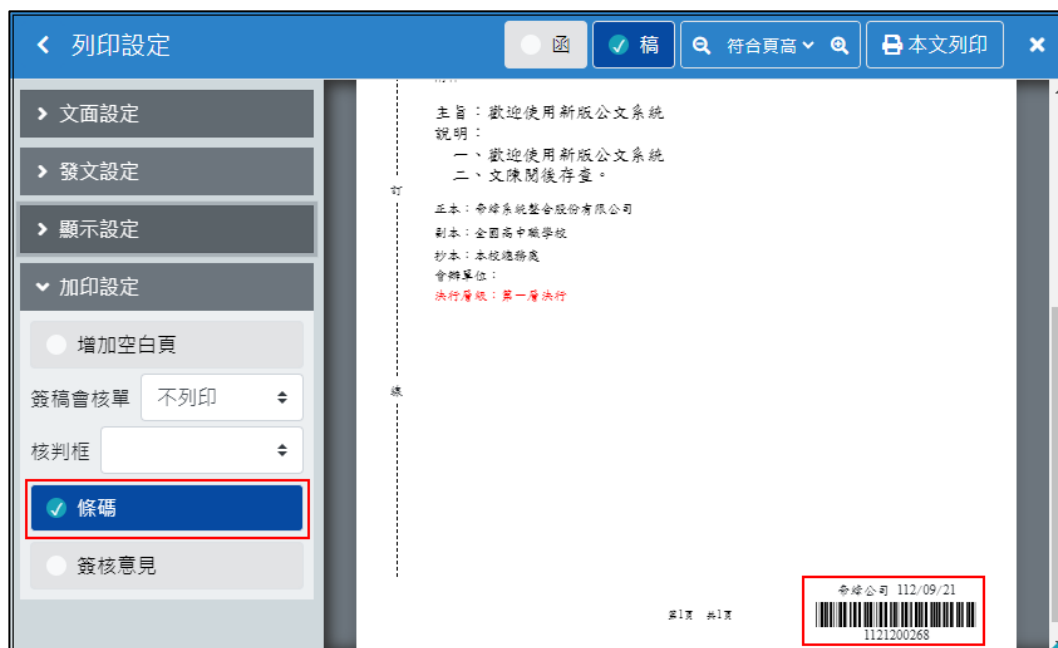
列印設定

函

稿

符合頁高

本文列印

文面設定

發文設定

顯示設定

加印設定

增加空白頁

簽稿會核單 不列印

核判框

條碼

簽核意見

主旨：歡迎使用新版公文系統
說明：
一、歡迎使用新版公文系統
二、文陳閱後存查。

正本：帝緯系統整合股份有限公司
副本：全國高中職學校
抄本：本校總務處
會辦單位：
決行層級：第一層決行

訂

線

第1頁 共1頁

帝緯公司 112/09/21
1121200268